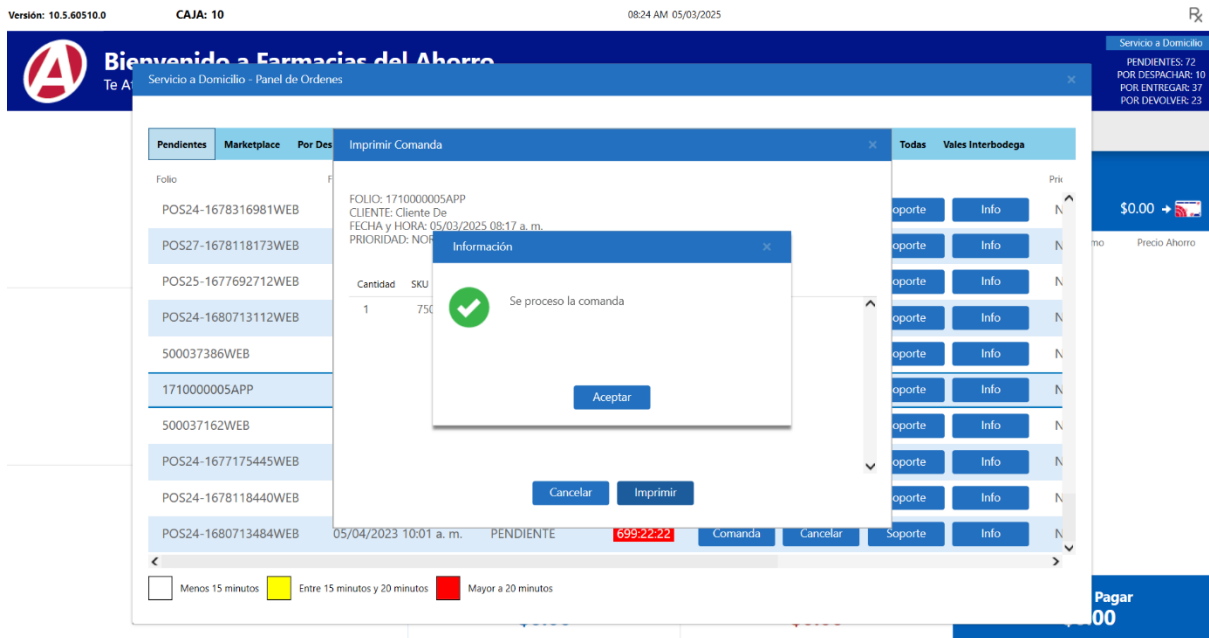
Versión: 10.5.60510.0 CAJA: 10 08:24 AM 05/03/2025 Rx

Bienvenido a Farmacias del Ahorro
Te At

Servicio a Domicilio
PENDIENTES: 72
POR DESPACHAR: 10
POR ENTREGAR: 37
POR DEVOLVER: 23

$0.00
Precio Ahorro

Servicio a Domicilio - Panel de Ordenes ×

Pendientes | Marketplace | Por Des | Todas | Vales Interbodega

Folio

POS24-1678316981WEB
POS27-1678118173WEB
POS25-1677692712WEB
POS24-1680713112WEB
500037386WEB
1710000005APP
500037162WEB
POS24-1677175445WEB
POS24-1678118440WEB
POS24-1680713484WEB 05/04/2023 10:01 a. m. PENDIENTE 699:22:22 Comanda Cancelar Soporte Info

Soporte Info

Imprimir Comanda ×

FOLIO: 1710000005APP
CLIENTE: Cliente De
FECHA y HORA: 05/03/2025 08:17 a. m.
PRIORIDAD: NOR

Cantidad SKU
1 750

Cancelar Imprimir

Información ×

Se proceso la comanda

Aceptar

Menos 15 minutos Entre 15 minutos y 20 minutos Mayor a 20 minutos

Pagar
$0.00